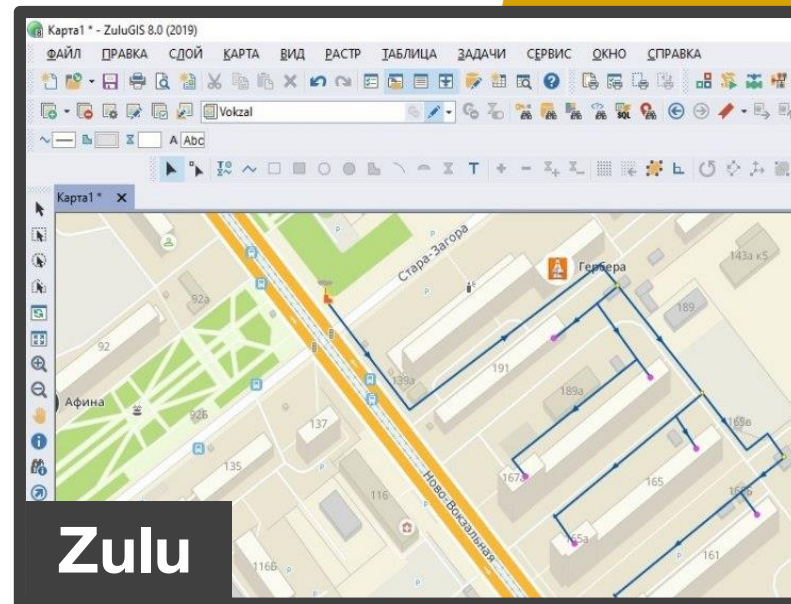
Карта1 * - ZuluGIS 8.0 (2019)

ФАЙЛ ПРАВКА СЛОЙ КАРТА ВИД РАСТР ТАБЛИЦА ЗАДАЧИ СЕРВИС ОКНО СПРАВКА

Vokzal

A Abc

Карта1 *

Стара-Загора

Гербера

143а к5

92а

189

92

191

139а

189а

Афина

92б

137

165в

135

167а

165

165б

116

Ново-Вокзальная

165а

116б

161

Zulu